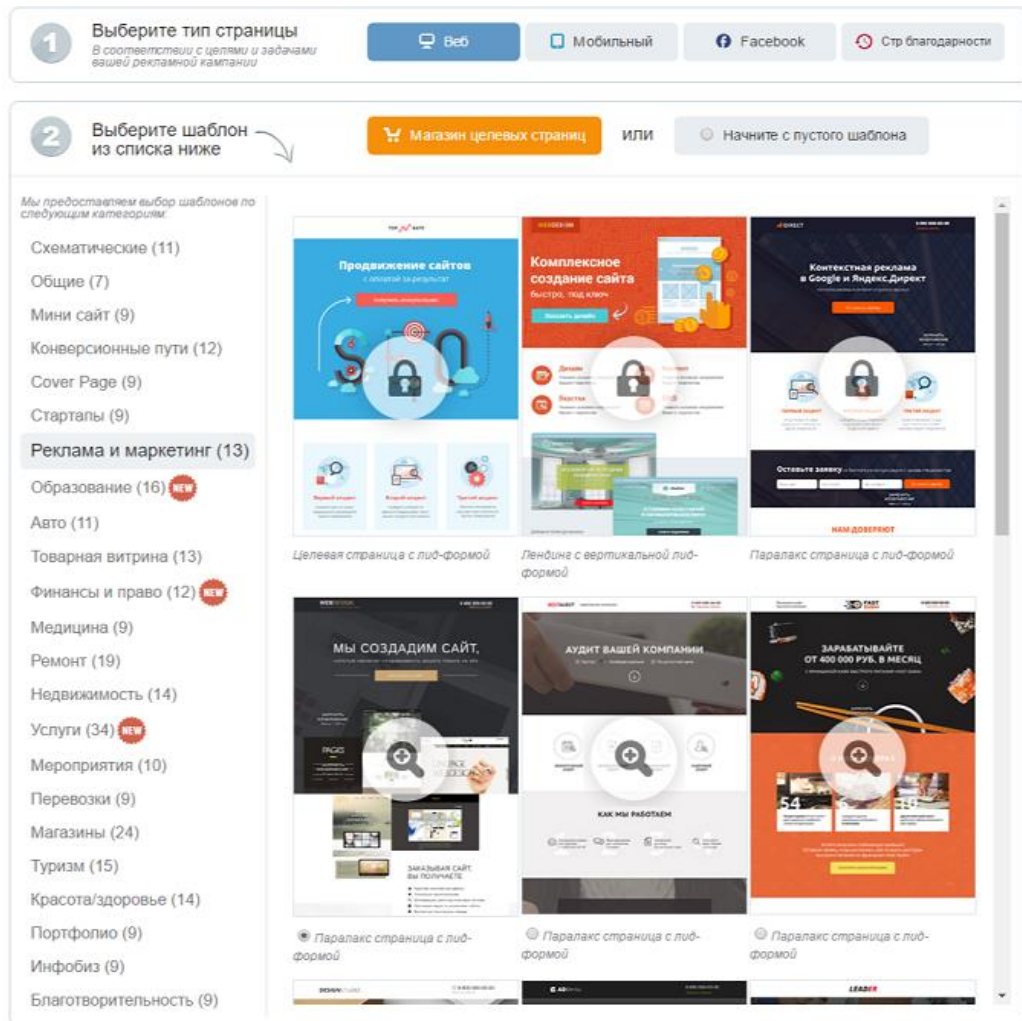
1 Выберите тип страницы
В соответствии с целями и задачами вашей рекламной кампании

Веб
Мобильный
Facebook
Стр благодарности

2 Выберите шаблон из списка ниже

Магазин целевых страниц
или
Начните с пустого шаблона

Мы предоставляем выбор шаблонов по следующим категориям:

Схематические (11)
Общие (7)
Мини сайт (9)
Конверсионные пути (12)
Cover Page (9)
Стартапы (9)
Реклама и маркетинг (13)
Образование (16) NEW
Авто (11)
Товарная витрина (13)
Финансы и право (12) NEW
Медицина (9)
Ремонт (19)
Недвижимость (14)
Услуги (34) NEW
Мероприятия (10)
Перевозки (9)
Магазины (24)
Туризм (15)
Красота/здоровье (14)
Портфолио (9)
Инфобиз (9)
Благотворительность (9)

Продвижение сайтов
Комплексное создание сайта
быстро, под ключ
Контекстная реклама в Google и Яндекс.Директ
Оставьте заявку
НАМ ДОВЕРЯЮТ

Целевая страница с лид-формой
Лендинг с вертикальной лид-формой
Паралакс страница с лид-формой

МЫ СОЗДАДИМ САЙТ,
PAGES
АУДИТ ВАШЕЙ КОМПАНИИ
КАК МЫ РАБОТАЕМ
ЗАРАБАТЫВАЙТЕ ОТ 400 000 РУБ. В МЕСЯЦ
54
10

Паралакс страница с лид-формой
Паралакс страница с лид-формой
Паралакс страница с лид-формой

LEADER